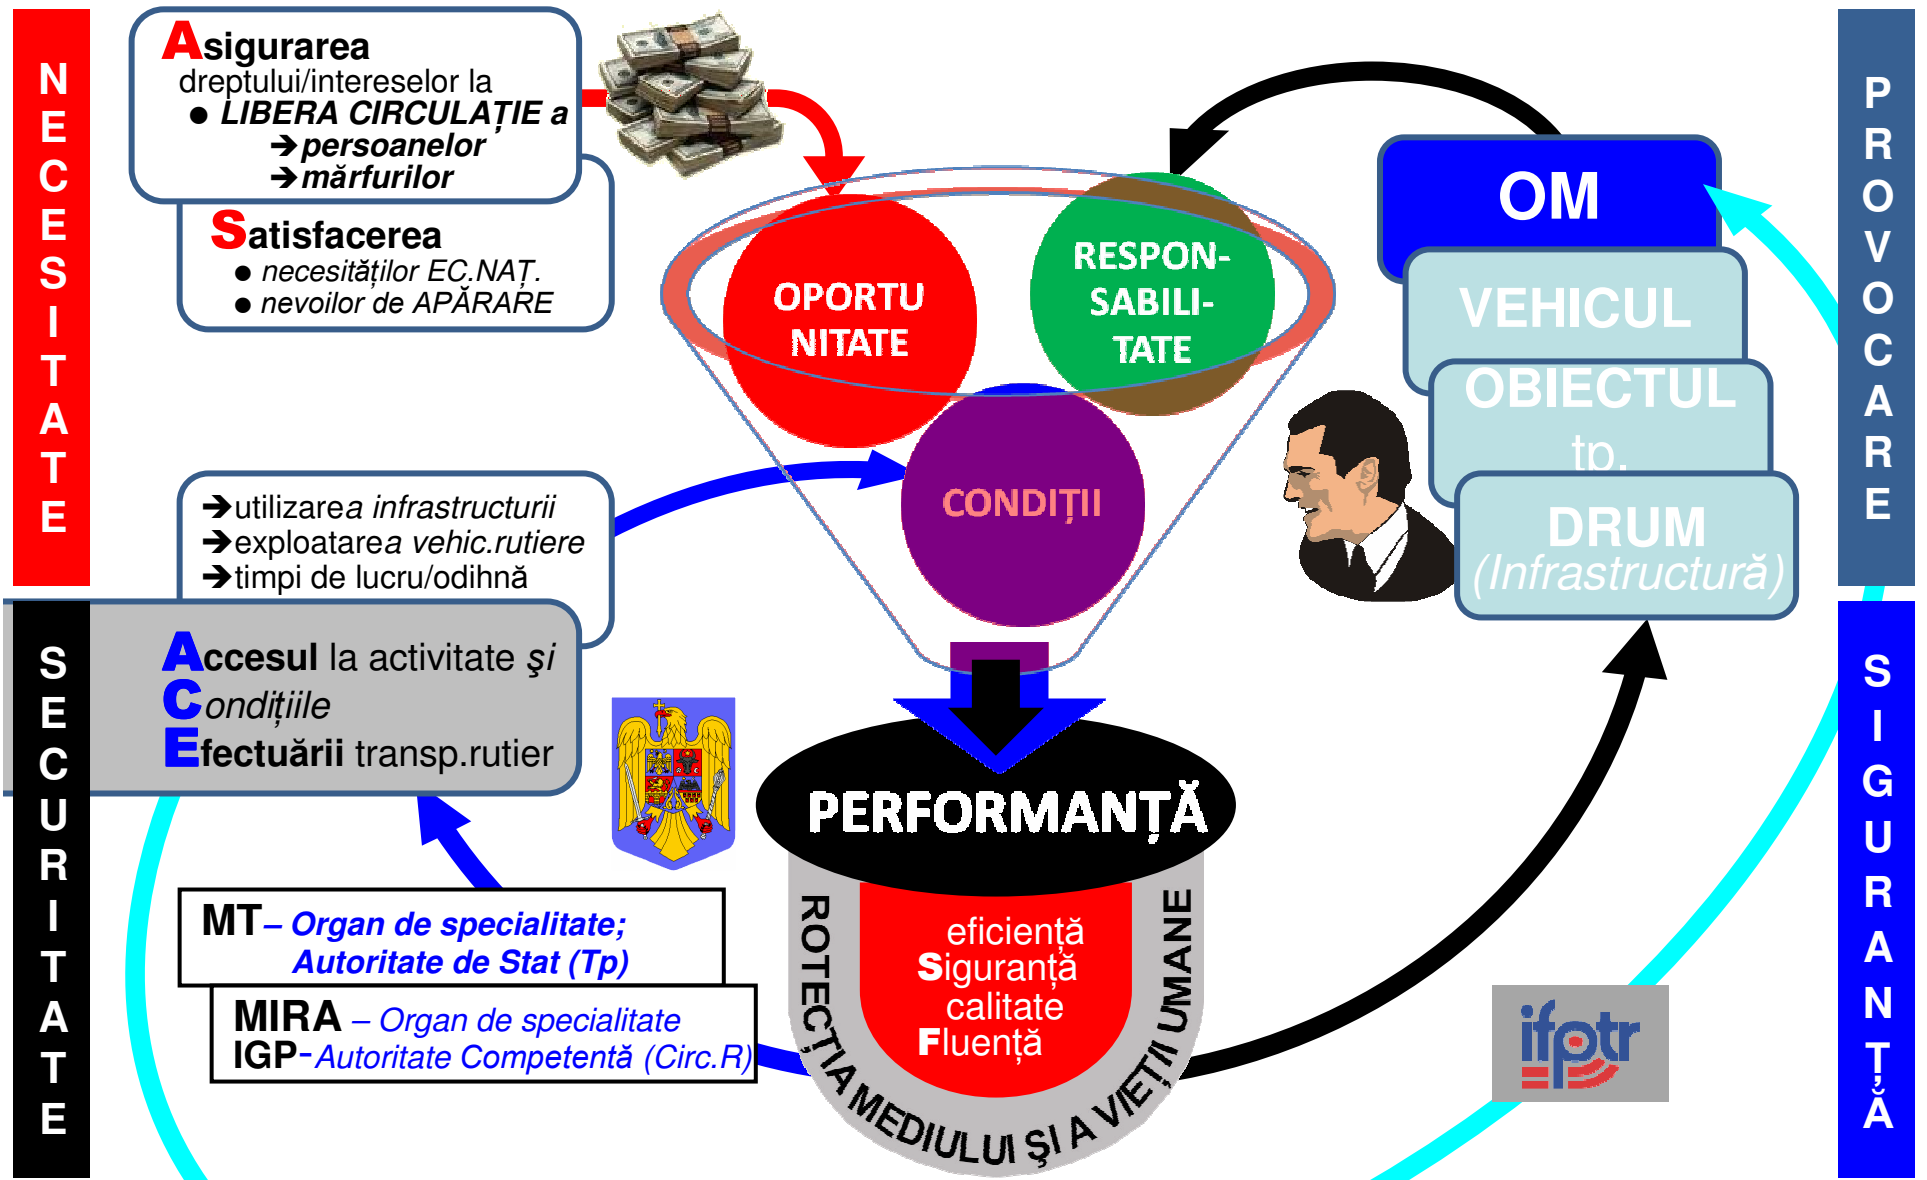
NECESITATE

Asigurarea dreptului/intereselor la
● LIBERA CIRCULAȚIE a
➔persoanelor
➔mărfurilor

Satisfacerea
● necesităților EC.NAȚ.
● nevoilor de APĂRARE

OPORTU NITATE

RESPON-SABILI-TATE

CONDIȚII

OM

VEHICUL

OBIECTUL tp.

DRUM (Infrastructură)

PROVOCARE

➔utilizarea infrastructurii
➔exploatarea vehic.rutiere
➔timpi de lucru/odihnă

SECURITATE

Accesul la activitate și
Condițiile
Efectuării transp.rutier

PERFORMANȚĂ

eficiență
Siguranță
calitate
Fluență

ROTECȚIA MEDIULUI ȘI A VIEȚII UMANE

MT – Organ de specialitate; Autoritate de Stat (Tp)

MIRA – Organ de specialitate
IGP- Autoritate Competentă (Circ.R)

ifptr

SIGURANȚĂ